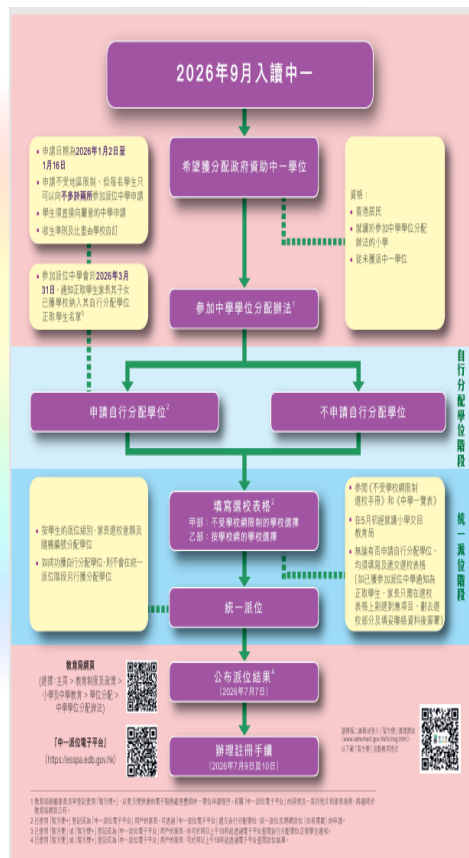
2026年9月入讀中一

申請日期為2026年1月2日至1月16日

申請不受地區限制，但每名學生只可以向不多於兩所參加統一派位的中學申請

學生須直接向屬意的中學申請

收生準則及比重由學校自訂

希望獲分配政府資助中一學位

資格：

香港居民

就讀於參加中學學位分配辦法的小學

從未獲派中一學位

參加派位中學會於2026年3月31日，通知正取學生家長其子女已獲學校納入其自行分配學位正取學生名單

參加中學學位分配辦法$^1$

自行分配學位階段

申請自行分配學位$^2$

不申請自行分配學位

按學生的派位組別、家長選校意願及隨機編號分配學位

如成功獲自行分配學位，則不會在統一派位階段另行獲分配學位

填寫選校表格$^3$

甲部：不受學校網限制的學校選擇

乙部：按學校網的學校選擇

參閱《不受學校網限制選校手冊》和《中學一覽表》

在5月初經就讀小學交回教育局

無論有否申請自行分配學位，均須填寫及遞交選校表格（如已獲參加派位中學通知為正取學生，家長只需在選校表格上劃題列表填寫，劃去選校部分及填妥學生資料後簽署）

統一派位階段

統一派位

教育局網頁

（連接：主頁 > 教育制度及政策 > 小學及中學教育 > 學位分配 > 中學學位分配辦法）

公布派位結果$^4$

（2026年7月7日）

「中一派位電子平台」

（https://esspa.edb.gov.hk）

辦理註冊手續

（2026年7月9日及10日）

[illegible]

1 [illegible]
2 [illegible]
3 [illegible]
4 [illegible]